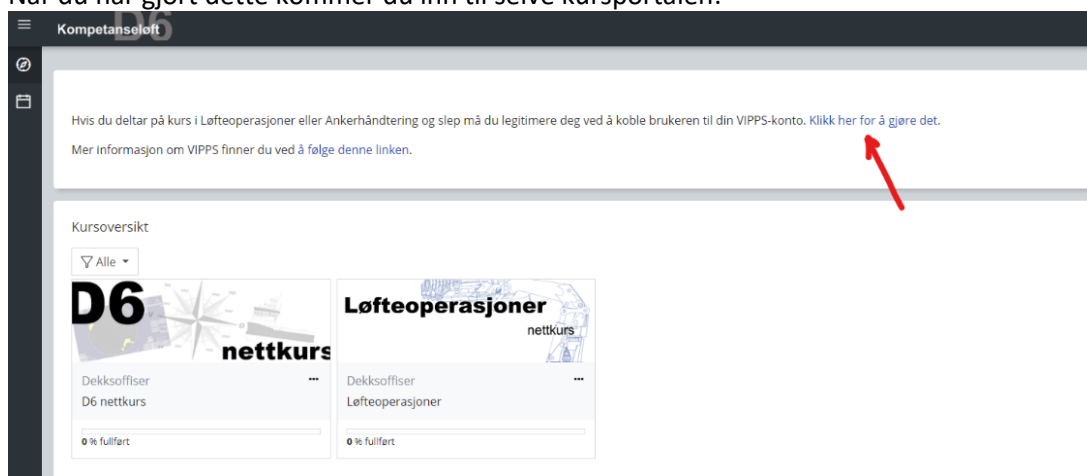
Når du har gjort dette kommer du inn til selve kursportalen.

Kompetanseløft

Hvis du deltar på kurs i Løfteoperasjoner eller Ankerhåndtering og slep må du legitimere deg ved å koble brukeren til din VIPPS-konto. Klikk her for å gjøre det.

Mer informasjon om VIPPS finner du ved å følge denne linken.

Kursoversikt

Alle

D6 nettkurs

Dekksoffiser
D6 nettkurs
0 % fullført

Løfteoperasjoner nettkurs

Dekksoffiser
Løfteoperasjoner
0 % fullført